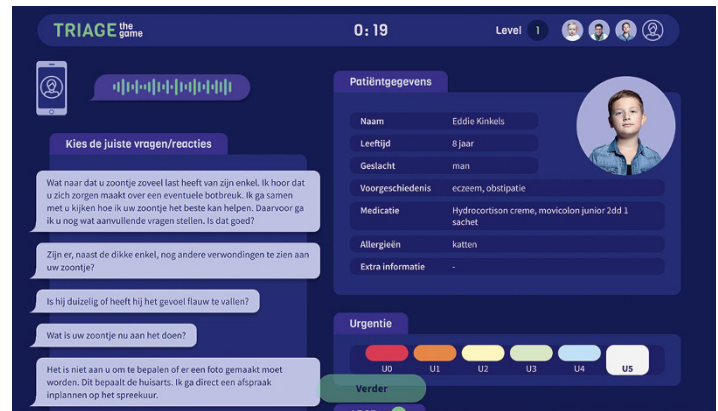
TRIAGE the game

0:19

Level 1

Kies de juiste vragen/reacties

Wat naar dat u zoontje zoveel last heeft van zijn enkel. Ik hoor dat u zich zorgen maakt over een eventuele botbreuk. Ik ga samen met u kijken hoe ik uw zoontje het beste kan helpen. Daarvoor ga ik u nog wat aanvullende vragen stellen. Is dat goed?

Zijn er, naast de dikke enkel, nog andere verwondingen te zien aan uw zoontje?

Is hij duizelig of heeft hij het gevoel flauw te vallen?

Wat is uw zoontje nu aan het doen?

Het is niet aan u om te bepalen of er een foto gemaakt moet worden. Dit bepaalt de huisarts. Ik ga direct een afspraak inplannen op het spreekuur.

Patiëntgegevens

| | |
|---|---|
| Naam | Eddie Kinkels |
| Leeftijd | 8 jaar |
| Geslacht | man |
| Voorgeschiedenis | eczeem, obstipatie |
| Medicatie | Hydrocortison creme, movicolon junior 2dd 1 sachet |
| Allergieën | katten |
| Extra informatie | - |

Urgentie

U0 U1 U2 U3 U4 U5

Verder